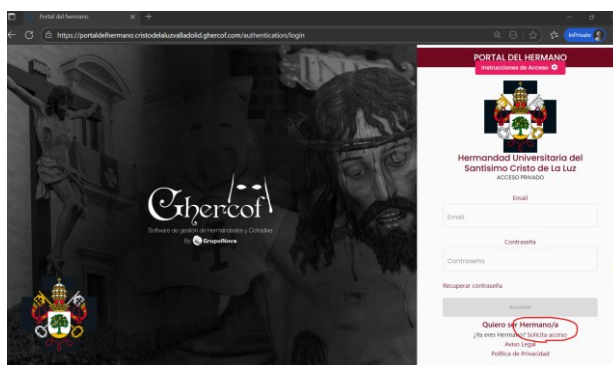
Portal del hermano

https://portaldelhermano.cristodelaluzvalladolid.ghercof.com/authentication/login

InPrivate

Ghercof

Software de gestión de Hermandades y Cofradías

By GrupoNova

PORTAL DEL HERMANO

Instrucciones de Acceso

Hermandad Universitaria del Santísimo Cristo de La Luz

ACCESO PRIVADO

Email

Email

Contraseña

Contraseña

Recuperar contraseña

Acceder

Quiero ser Hermano/a

¿Ya eres Hermano? Solicita acceso

Aviso Legal

Política de Privacidad